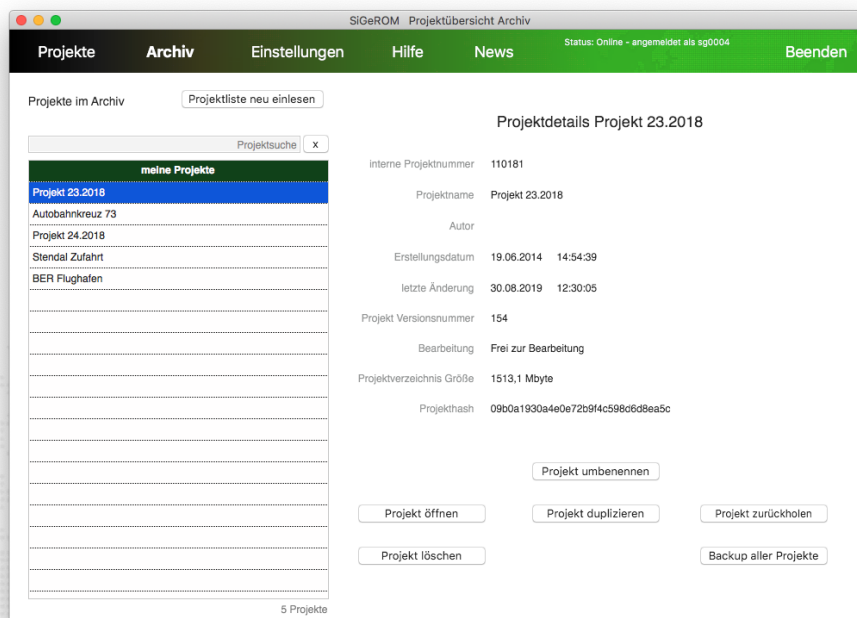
SiGeROM Projektübersicht Archiv

Projekte Archiv Einstellungen Hilfe News Status: Online - angemeldet als sg0004 Beenden

Projekte im Archiv

Projektliste neu einlesen

Projektsuche x

| meine Projekte |
|---|
| Projekt 23.2018 |
| Autobahnkreuz 73 |
| Projekt 24.2018 |
| Stendal Zufahrt |
| BER Flughafen |

5 Projekte

Projektdetails Projekt 23.2018

interne Projektnummer 110181

Projektname Projekt 23.2018

Autor

Erstellungsdatum 19.06.2014 14:54:39

letzte Änderung 30.08.2019 12:30:05

Projekt Versionsnummer 154

Bearbeitung Frei zur Bearbeitung

Projektverzeichnis Größe 1513,1 Mbyte

Projekthash 09b0a1930a4e0e72b9f4c598d6d8ea5c

Projekt umbenennen

Projekt öffnen

Projekt duplizieren

Projekt zurückholen

Projekt löschen

Backup aller Projekte